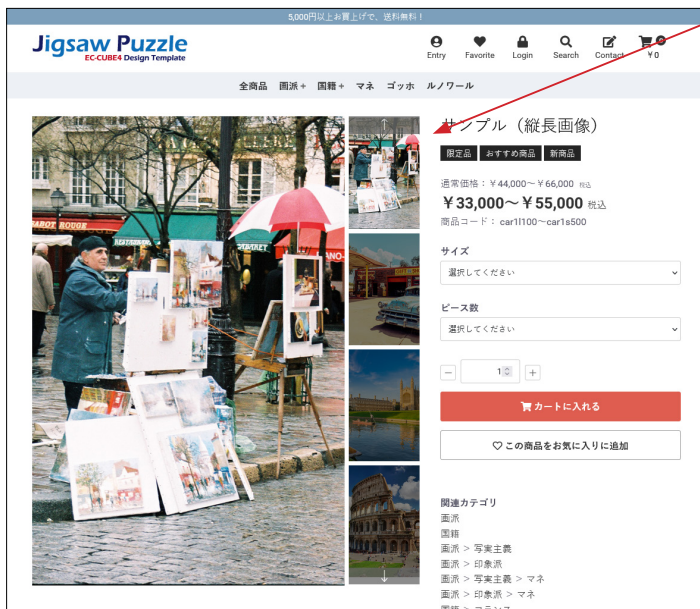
5,000円以上お買上げで、送料無料！

Jigsaw Puzzle
EC-CUBE4 Design Template

Entry Favorite Login Search Contact ￥0

0

全商品 画派＋ 国籍＋ マネ ゴッホ ルノワール

サンプル（縦長画像）

限定品 おすすめ商品 新商品

通常価格：￥44,000～￥66,000 税込

￥33,000～￥55,000 税込

商品コード：car1l100～car1s500

サイズ

選択してください

ピース数

選択してください

1

カートに入れる

この商品をお気に入りに追加

関連カテゴリ
画派
国籍
画派 > 写実主義
画派 > 印象派
画派 > 写実主義 > マネ
画派 > 印象派 > マネ
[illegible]